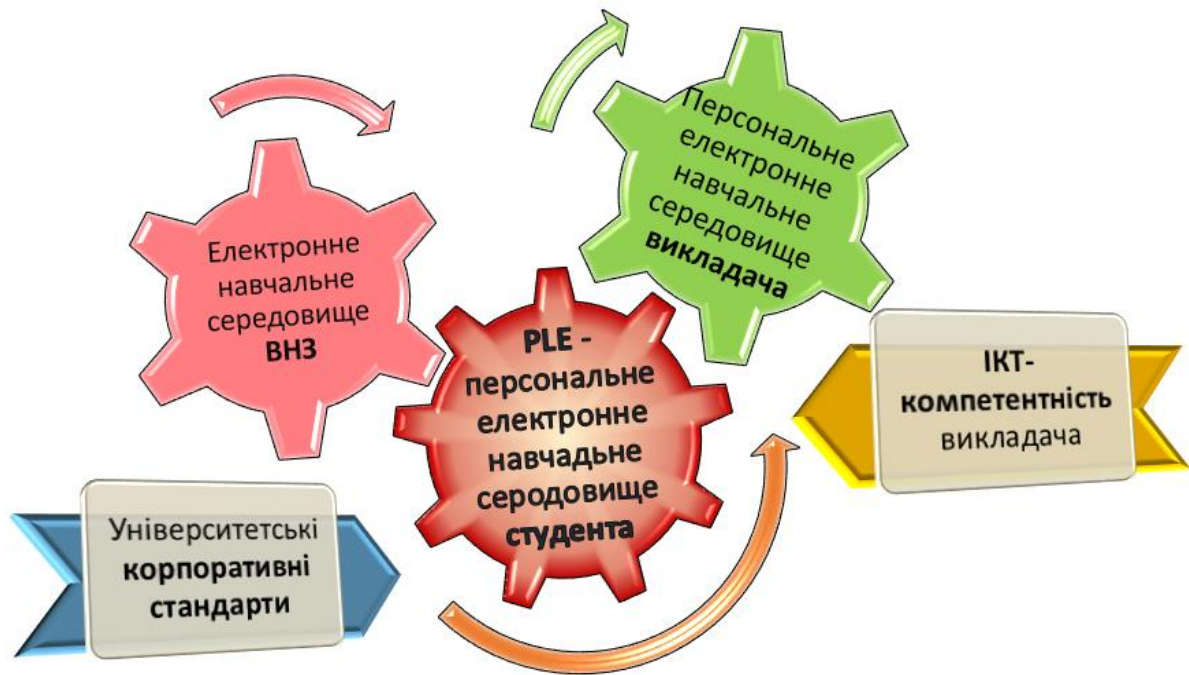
Електронне навчальне середовище ВНЗ

Персональне електронне навчальне середовище викладача

PLE - персональне електронне навчадьне серодовище студента

ІКТ-компетентність викладача

Університетські корпоративні стандарти